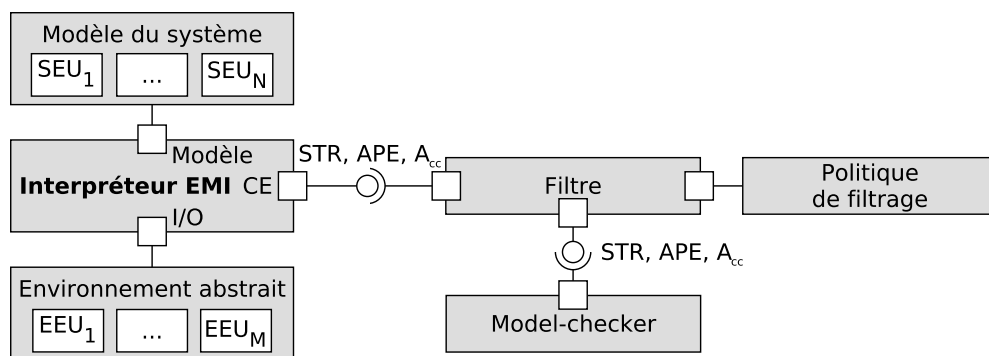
Modèle du système

$SEU_1$ ... $SEU_N$

Modèle

Interpréteur EMI CE

I/O

STR, APE, $A_{cc}$

Filtre

Politique de filtrage

STR, APE, $A_{cc}$

Environnement abstrait

$EEU_1$ ... $EEU_M$

Model-checker